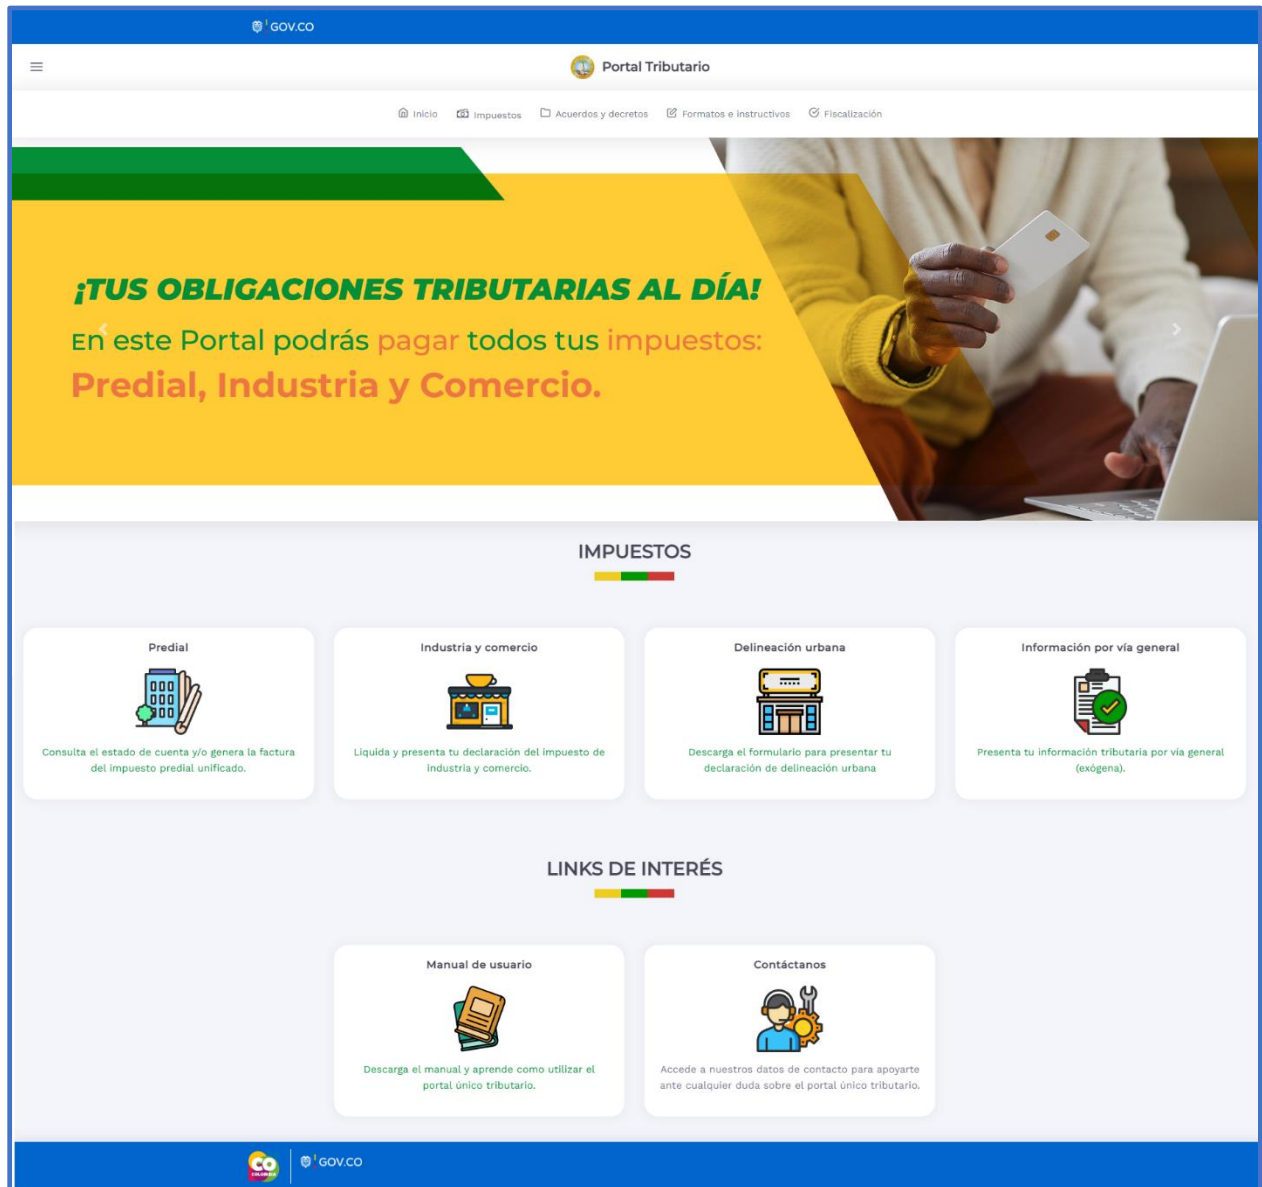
GOV.CO

Portal Tributario

Inicio Impuestos Acuerdos y decretos Formatos e instructivos Fiscalización

¡TUS OBLIGACIONES TRIBUTARIAS AL DÍA!
En este Portal podrás pagar todos tus impuestos:
Predial, Industria y Comercio.

IMPUESTOS

Predial
Consulta el estado de cuenta y/o genera la factura del impuesto predial unificado.

Industria y comercio
Liquida y presenta tu declaración del impuesto de industria y comercio.

Delineación urbana
Descarga el formulario para presentar tu declaración de delineación urbana

Información por vía general
Presenta tu información tributaria por vía general (exógena).

LINKS DE INTERÉS

Manual de usuario
Descarga el manual y aprende como utilizar el portal único tributario.

Contáctanos
Accede a nuestros datos de contacto para apoyarte ante cualquier duda sobre el portal único tributario.

CO COLOMBIA GOV.CO